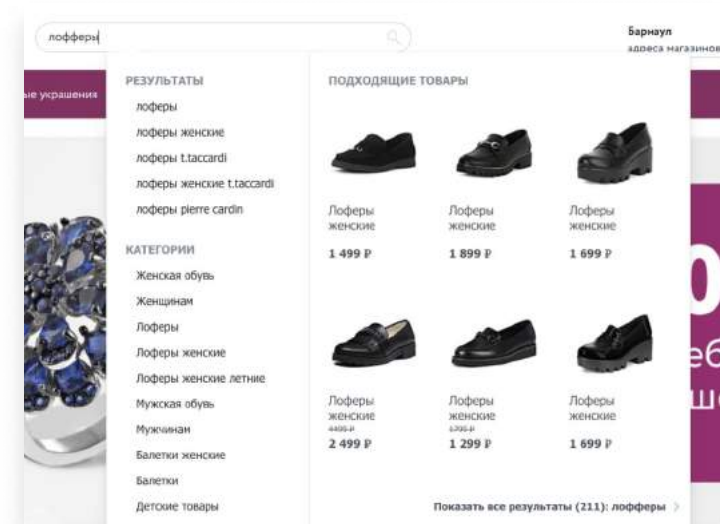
лофферы

Барнаул
адреса магазинов

ые украшения

РЕЗУЛЬТАТЫ
лоферы
лоферы женские
лоферы t.taccardi
лоферы женские t.taccardi
лоферы pierre cardin

КАТЕГОРИИ
Женская обувь
Женщинам
Лоферы
Лоферы женские
Лоферы женские летние
Мужская обувь
Мужчинам
Балетки женские
Балетки
Детские товары

ПОДХОДЯЩИЕ ТОВАРЫ

Лоферы женские
1 499 ₽

Лоферы женские
1 899 ₽

Лоферы женские
1 699 ₽

Лоферы женские
4499 ₽
2 499 ₽

Лоферы женские
1799 ₽
1 299 ₽

Лоферы женские
1 699 ₽

Показать все результаты (211): лоферы

0
еб
ш